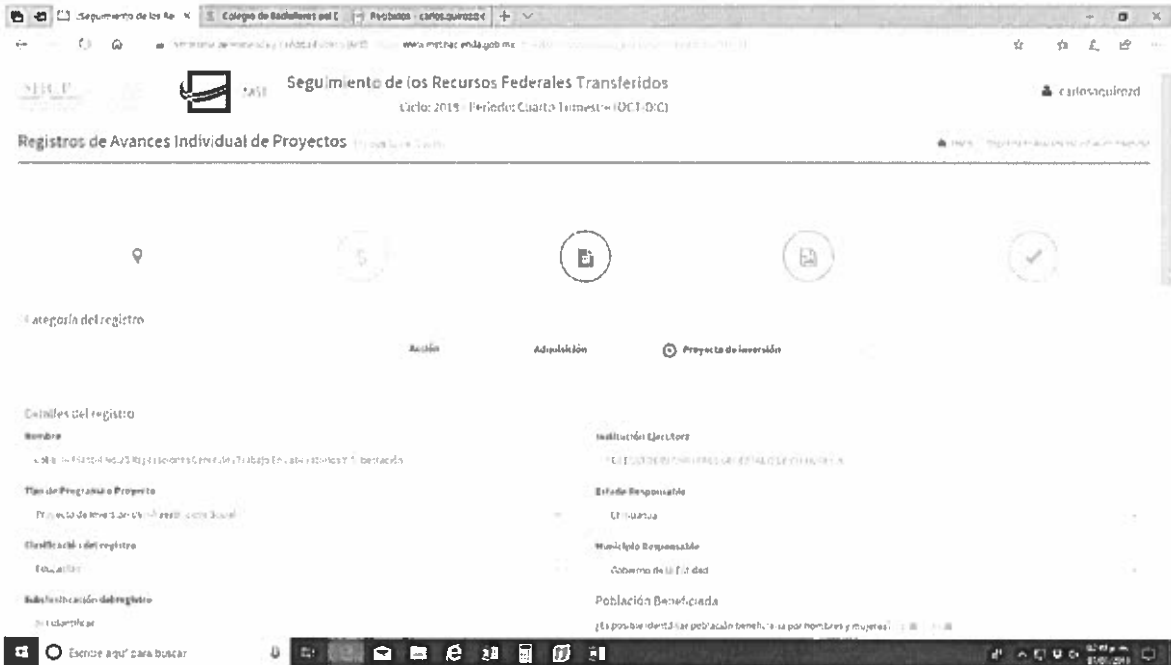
Seguimiento de los Re ×  Colegio de Bachilleres del E  Recibidos - carlos.quiroza

www.mstracienda.gob.mx

Seguimiento de los Recursos Federales Transferidos
Ciclo: 2019 Periodo: Cuarto Trimestre (OCT-DIC)

carlosaquirozd

Registros de Avances Individual de Proyectos

Categoría del registro

Acción  Adquisición  Proyecto de inversión

Detalles del registro

Nombre

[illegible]

Institución Ejecutora

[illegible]

Tipo de Programa o Proyecto

Proyecto de inversión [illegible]

Estado Responsable

Chihuahua

Clasificación del registro

Educación

Municipio Responsable

Gobierno de la Entidad

Subclasificación del registro

Sin clasificar

Población Beneficiada

¿Es posible identificar población beneficiada por hombres y mujeres?

Escribe aquí para buscar